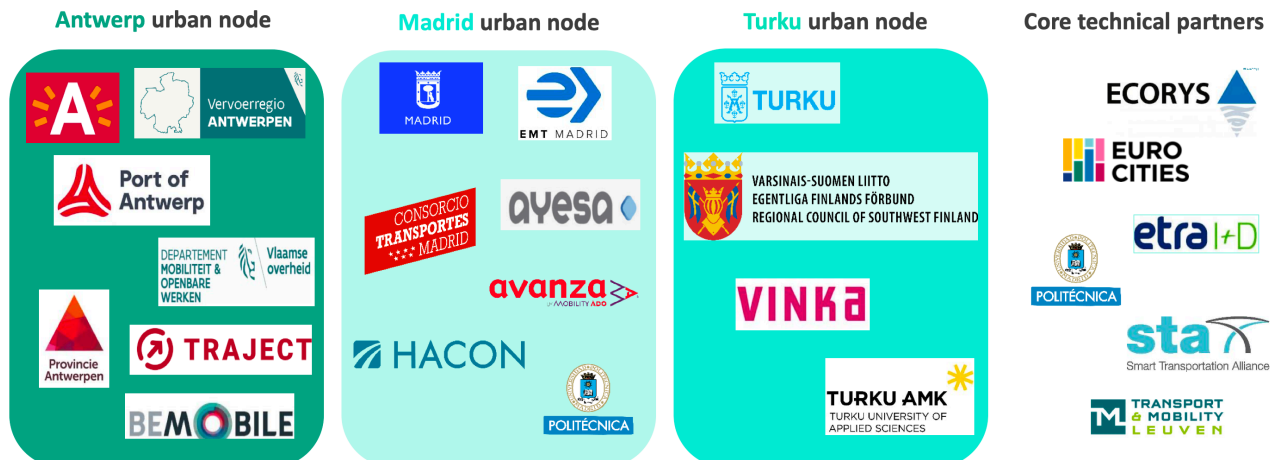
Antwerp urban node

Vervoerregio ANTWERPEN

Port of Antwerp

DEPARTEMENT MOBILITEIT & OPENBARE WERKEN

Vlaamse overheid

Provincie Antwerpen

TRAJECT

BEMOBILE

Madrid urban node

MADRID

EMT MADRID

CONSORCIO TRANSPORTES MADRID

ayesa

avanza by MOBILITY ADO

HACON

POLITÉCNICA

Turku urban node

TURKU

VARSINAIS-SUOMEN LIITTO EGENTLIGA FINLANDS FÖRBUND REGIONAL COUNCIL OF SOUTHWEST FINLAND

VINKA

TURKU AMK TURKU UNIVERSITY OF APPLIED SCIENCES

Core technical partners

ECORYS

EURO CITIES

etra I+D

POLITÉCNICA

sta Smart Transportation Alliance

TRANSPORT & MOBILITY LEUVEN